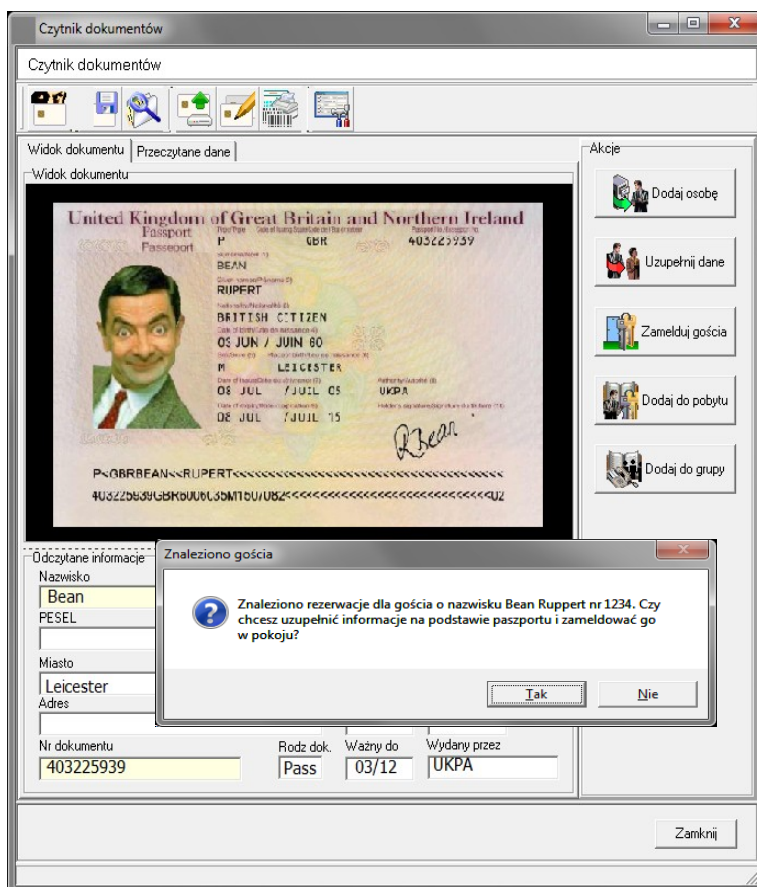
Czytnik dokumentów

Czytnik dokumentów

Widok dokumentu | Przeczytane dane

Widok dokumentu

United Kingdom of Great Britain and Northern Ireland
Passport
Passeport
P GBR 403225939
BEAN
RUPERT
BRITISH CITIZEN
09 JUN / JUIN 60
M LEICESTER
08 JUL /JUIL 05 UKPA
08 JUL /JUIL 15

P<GBRBEAN<<RUPERT<<<<<<<<<<<<<<<<<<<<<<<<<<<<<
4032259390GBR6006093M1507082<<<<<<<<<<<<<<<02

Akcje
Dodaj osobę
Uzupełnij dane
Zamelduj gościa
Dodaj do pobytu
Dodaj do grupy

Odczytane informacje
Nazwisko
Bean
PESEL
Miasto
Leicester
Adres
Nr dokumentu
403225939
Rodz dok.
Pass
Ważny do
03/12
Wydany przez
UKPA

Znaleziono gościa
Znaleziono rezerwacje dla gościa o nazwisku Bean Ruppert nr 1234. Czy chcesz uzupełnić informacje na podstawie paszportu i zameldować go w pokoju?
Tak
Nie

Zamknij